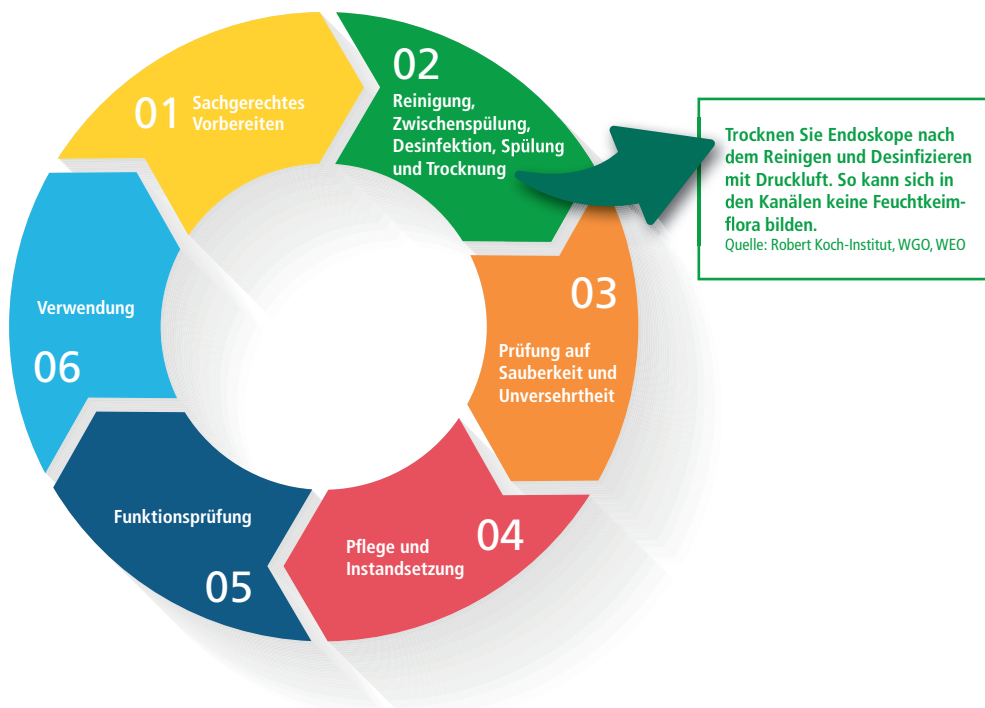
01 Sachgerechtes Vorbereiten

02 Reinigung, Zwischenspülung, Desinfektion, Spülung und Trocknung

Trocknen Sie Endoskope nach dem Reinigen und Desinfizieren mit Druckluft. So kann sich in den Kanälen keine Feuchtkeimflora bilden.
Quelle: Robert Koch-Institut, WGO, WEO

03 Prüfung auf Sauberkeit und Unversehrtheit

04 Pflege und Instandsetzung

05 Funktionsprüfung

06 Verwendung